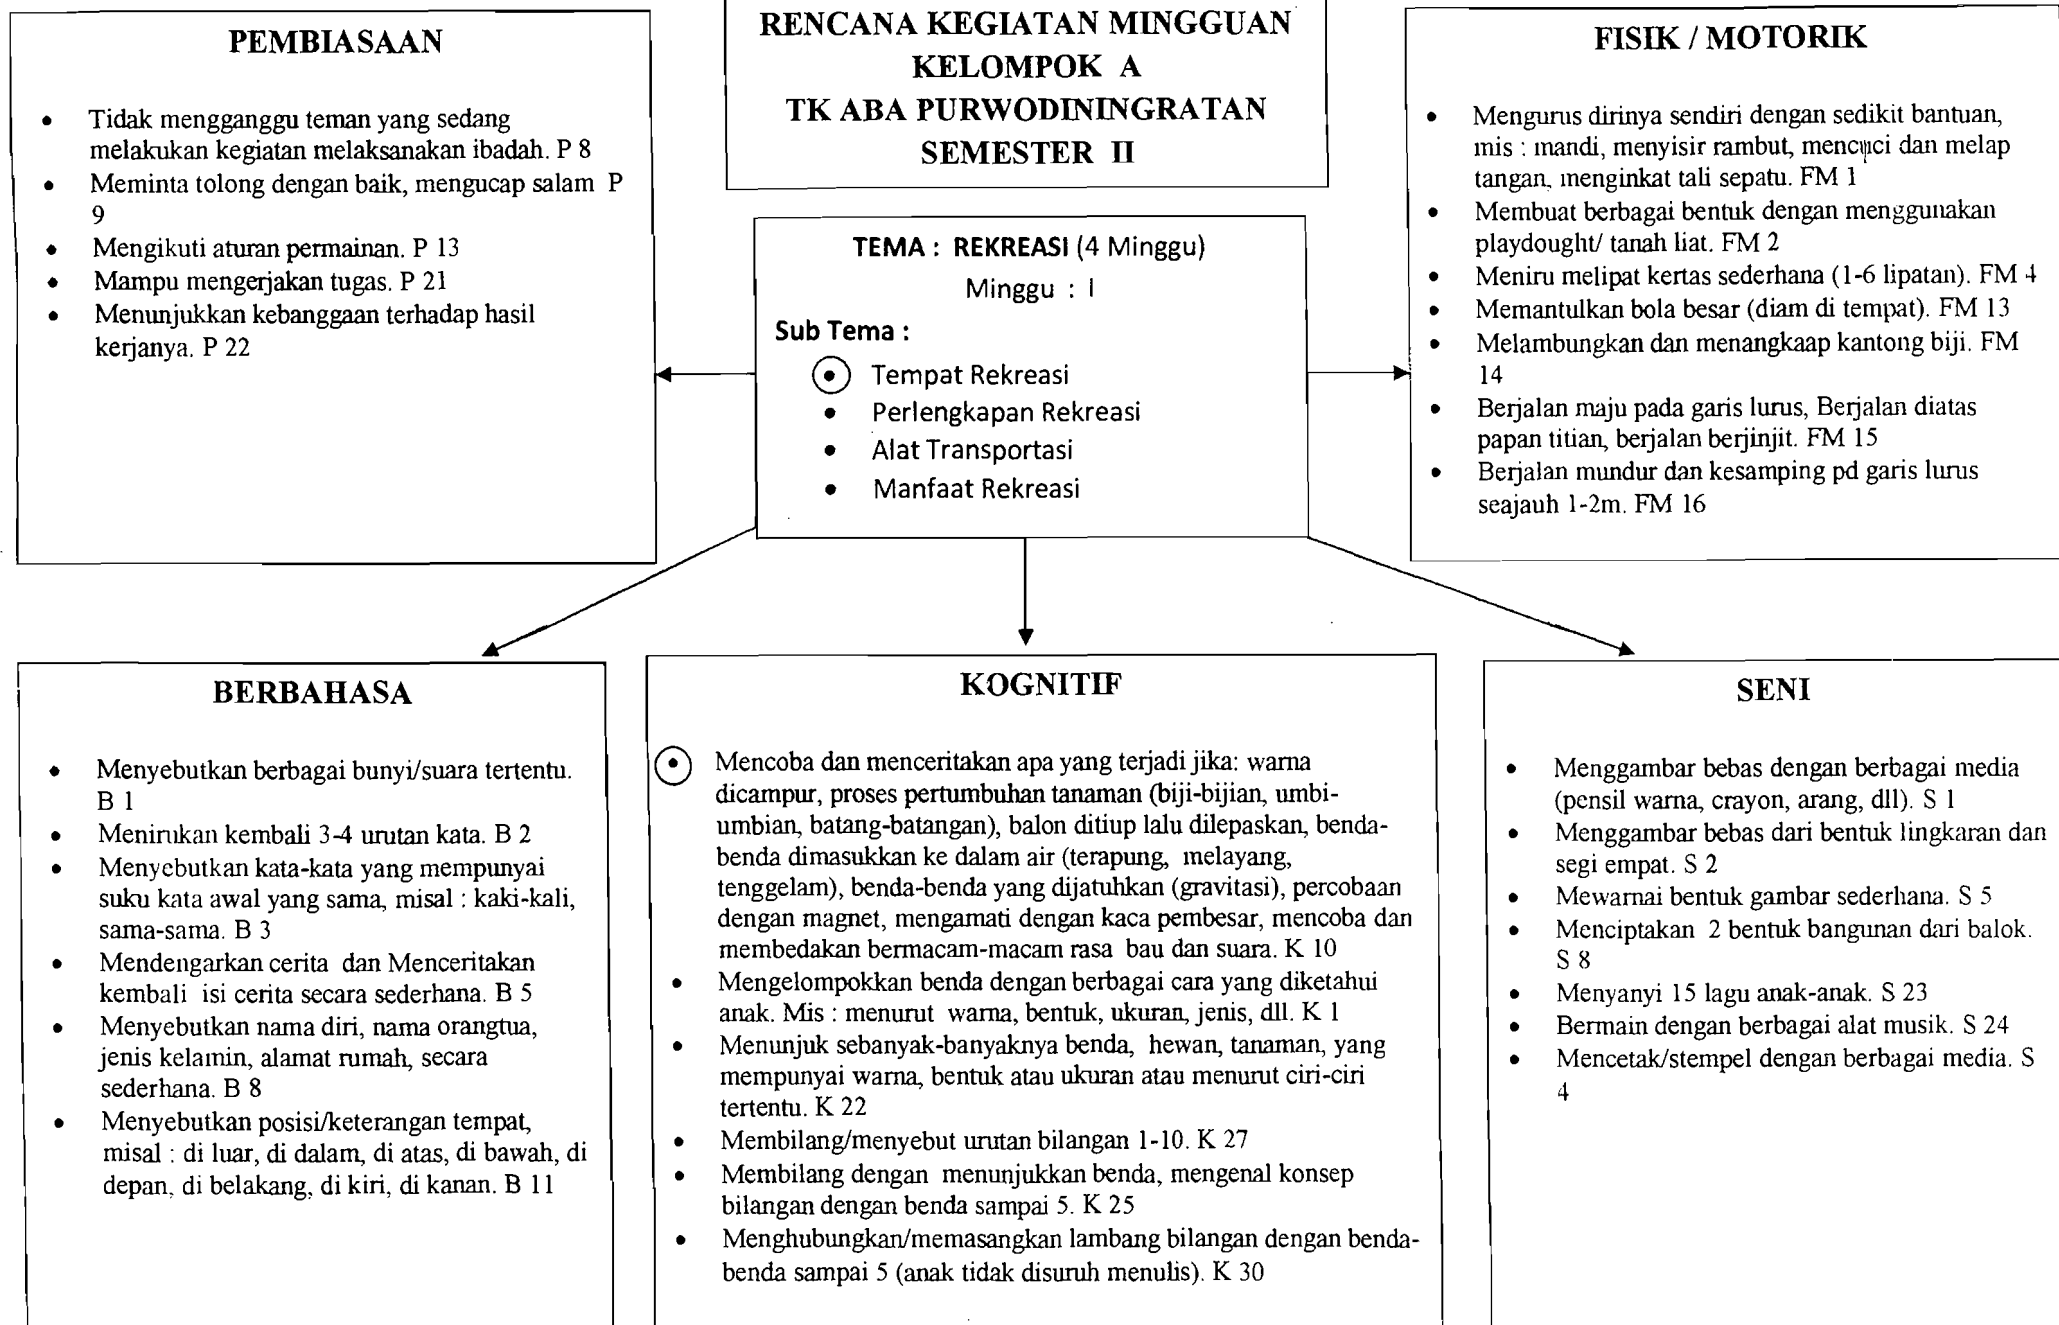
RENCANA KEGIATAN MINGGUAN
KELOMPOK A
TK ABA PURWODININGRATAN
SEMESTER II

PEMBIASAAN

- Tidak mengganggu teman yang sedang melakukan kegiatan melaksanakan ibadah. P 8
- Meminta tolong dengan baik, mengucap salam P 9
- Mengikuti aturan permainan. P 13
- Mampu mengerjakan tugas. P 21
- Menunjukkan kebanggaan terhadap hasil kerjanya. P 22

TEMA : REKREASI (4 Minggu)
Minggu : I
Sub Tema :
- Tempat Rekreasi
- Perlengkapan Rekreasi
- Alat Transportasi
- Manfaat Rekreasi

FISIK / MOTORIK

- Mengurus dirinya sendiri dengan sedikit bantuan, mis : mandi, menyisir rambut, mencuci dan melap tangan, menginkat tali sepatu. FM 1
- Membuat berbagai bentuk dengan menggunakan playdought/ tanah liat. FM 2
- Meniru melipat kertas sederhana (1-6 lipatan). FM 4
- Memantulkan bola besar (diam di tempat). FM 13
- Melambungkan dan menangkaap kantong biji. FM 14
- Berjalan maju pada garis lurus, Berjalan diatas papan titian, berjalan berjinjit. FM 15
- Berjalan mundur dan kesamping pd garis lurus seajauh 1-2m. FM 16

BERBAHASA

- Menyebutkan berbagai bunyi/suara tertentu. B 1
- Menirukan kembali 3-4 urutan kata. B 2
- Menyebutkan kata-kata yang mempunyai suku kata awal yang sama, misal : kaki-kali, sama-sama. B 3
- Mendengarkan cerita dan Menceritakan kembali isi cerita secara sederhana. B 5
- Menyebutkan nama diri, nama orangtua, jenis kelamin, alamat rumah, secara sederhana. B 8
- Menyebutkan posisi/keterangan tempat, misal : di luar, di dalam, di atas, di bawah, di depan, di belakang, di kiri, di kanan. B 11

KOGNITIF

- Mencoba dan menceritakan apa yang terjadi jika: warna dicampur, proses pertumbuhan tanaman (biji-bijian, umbi-umbian, batang-batangan), balon ditiup lalu dilepaskan, benda-benda dimasukkan ke dalam air (terapung, melayang, tenggelam), benda-benda yang dijatuhkan (gravitasi), percobaan dengan magnet, mengamati dengan kaca pembesar, mencoba dan membedakan bermacam-macam rasa bau dan suara. K 10
- Mengelompokkan benda dengan berbagai cara yang diketahui anak. Mis : menurut warna, bentuk, ukuran, jenis, dll. K 1
- Menunjuk sebanyak-banyaknya benda, hewan, tanaman, yang mempunyai warna, bentuk atau ukuran atau menurut ciri-ciri tertentu. K 22
- Membilang/menyebut urutan bilangan 1-10. K 27
- Membilang dengan menunjukkan benda, mengenal konsep bilangan dengan benda sampai 5. K 25
- Menghubungkan/memasangkan lambang bilangan dengan benda-benda sampai 5 (anak tidak disuruh menulis). K 30

SENI

- Menggambar bebas dengan berbagai media (pensil warna, crayon, arang, dll). S 1
- Menggambar bebas dari bentuk lingkaran dan segi empat. S 2
- Mewarnai bentuk gambar sederhana. S 5
- Menciptakan 2 bentuk bangunan dari balok. S 8
- Menyanyi 15 lagu anak-anak. S 23
- Bermain dengan berbagai alat musik. S 24
- Mencetak/stempel dengan berbagai media. S 4